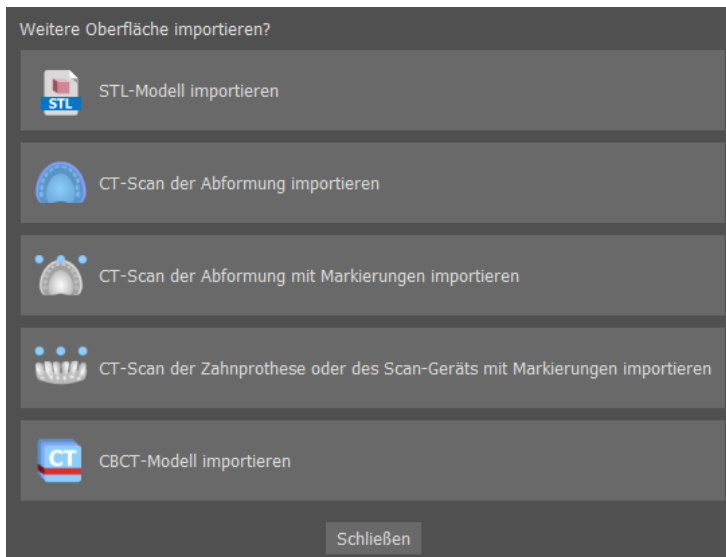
Weitere Oberfläche importieren?

STL

STL-Modell importieren

CT-Scan der Abformung importieren

CT-Scan der Abformung mit Markierungen importieren

CT-Scan der Zahnprothese oder des Scan-Geräts mit Markierungen importieren

CT

CBCT-Modell importieren

Schließen